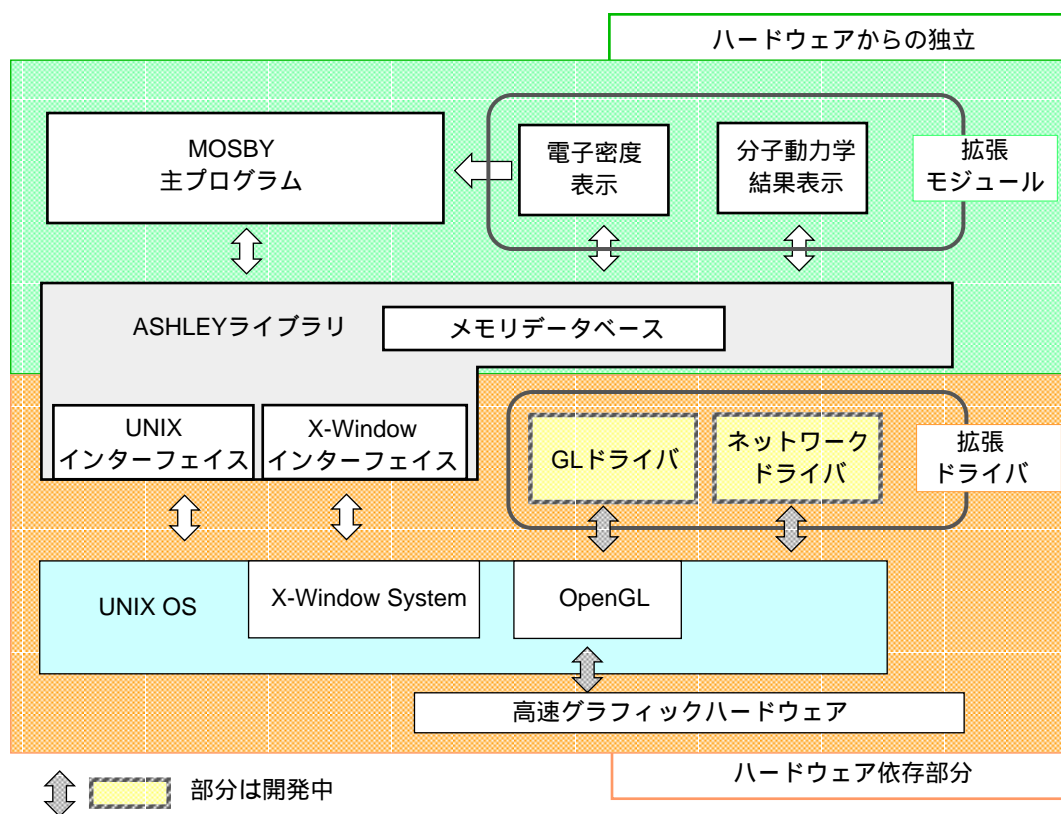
ハードウェアからの独立

MOSBY
主プログラム

電子密度
表示

分子動力学
結果表示

拡張
モジュール

ASHLEYライブラリ

メモリデータベース

UNIX
インターフェイス

X-Window
インターフェイス

GLドライバ

ネットワーク
ドライバ

拡張
ドライバ

UNIX OS

X-Window System

OpenGL

高速グラフィックハードウェア

ハードウェア依存部分

部分は開発中